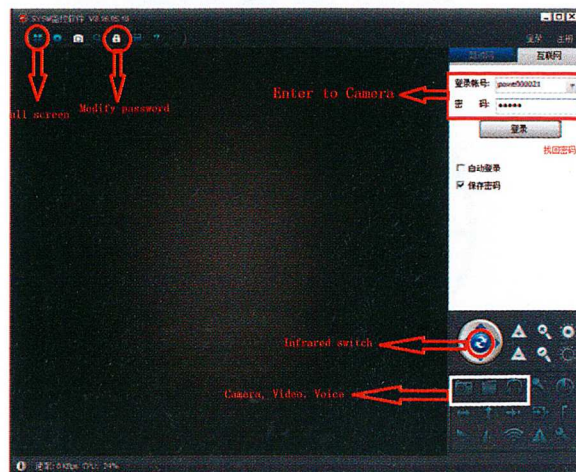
SYSM监控软件 V3.36.05.15

登录 注销

局域网 互联网

ll screen

Modify password

Enter to Camera

登录帐号: power500021

密 码: ●●●●●

登录

找回密码

自动登录

保存密码

Infrared switch

Camera, Video, Voice

速率: 0 Kbps CPU: 34%